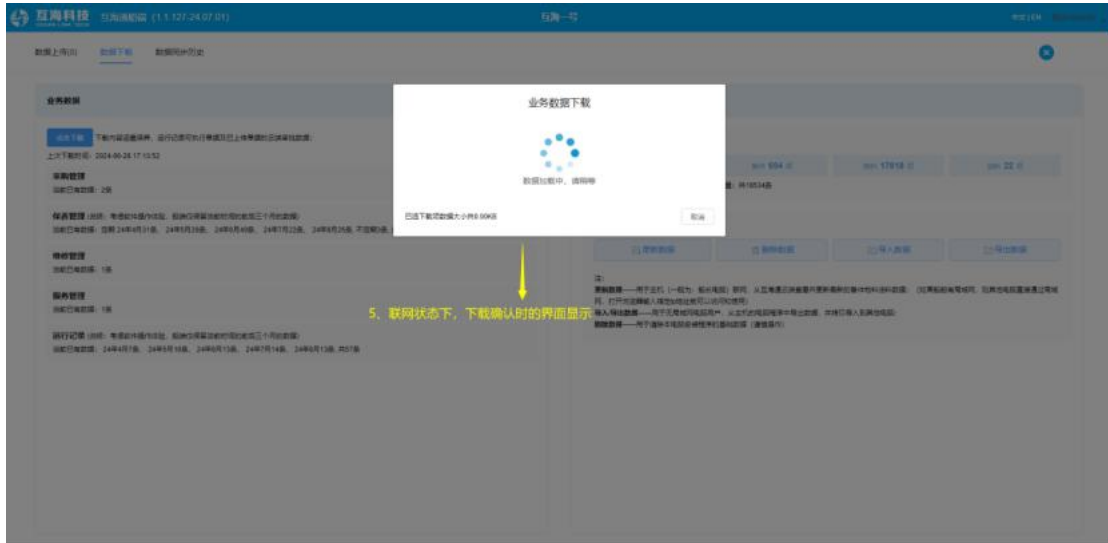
互海科技 互海通船端 (1.1.127-24.07.01)

互海一号

数据上传(0) 数据下载 数据同步历史

业务数据

业务数据下载

数据加载中，请稍等

已选下载项数据大小约0.00KB

取消

上次下载时间：2024-06-26 17:13:52

采购管理
当前已有数据：2条

保养管理
当前已有数据：

维修管理
当前已有数据：1条

服务管理
当前已有数据：1条

运行记录
当前已有数据：

5、联网状态下，下载确认时的界面显示